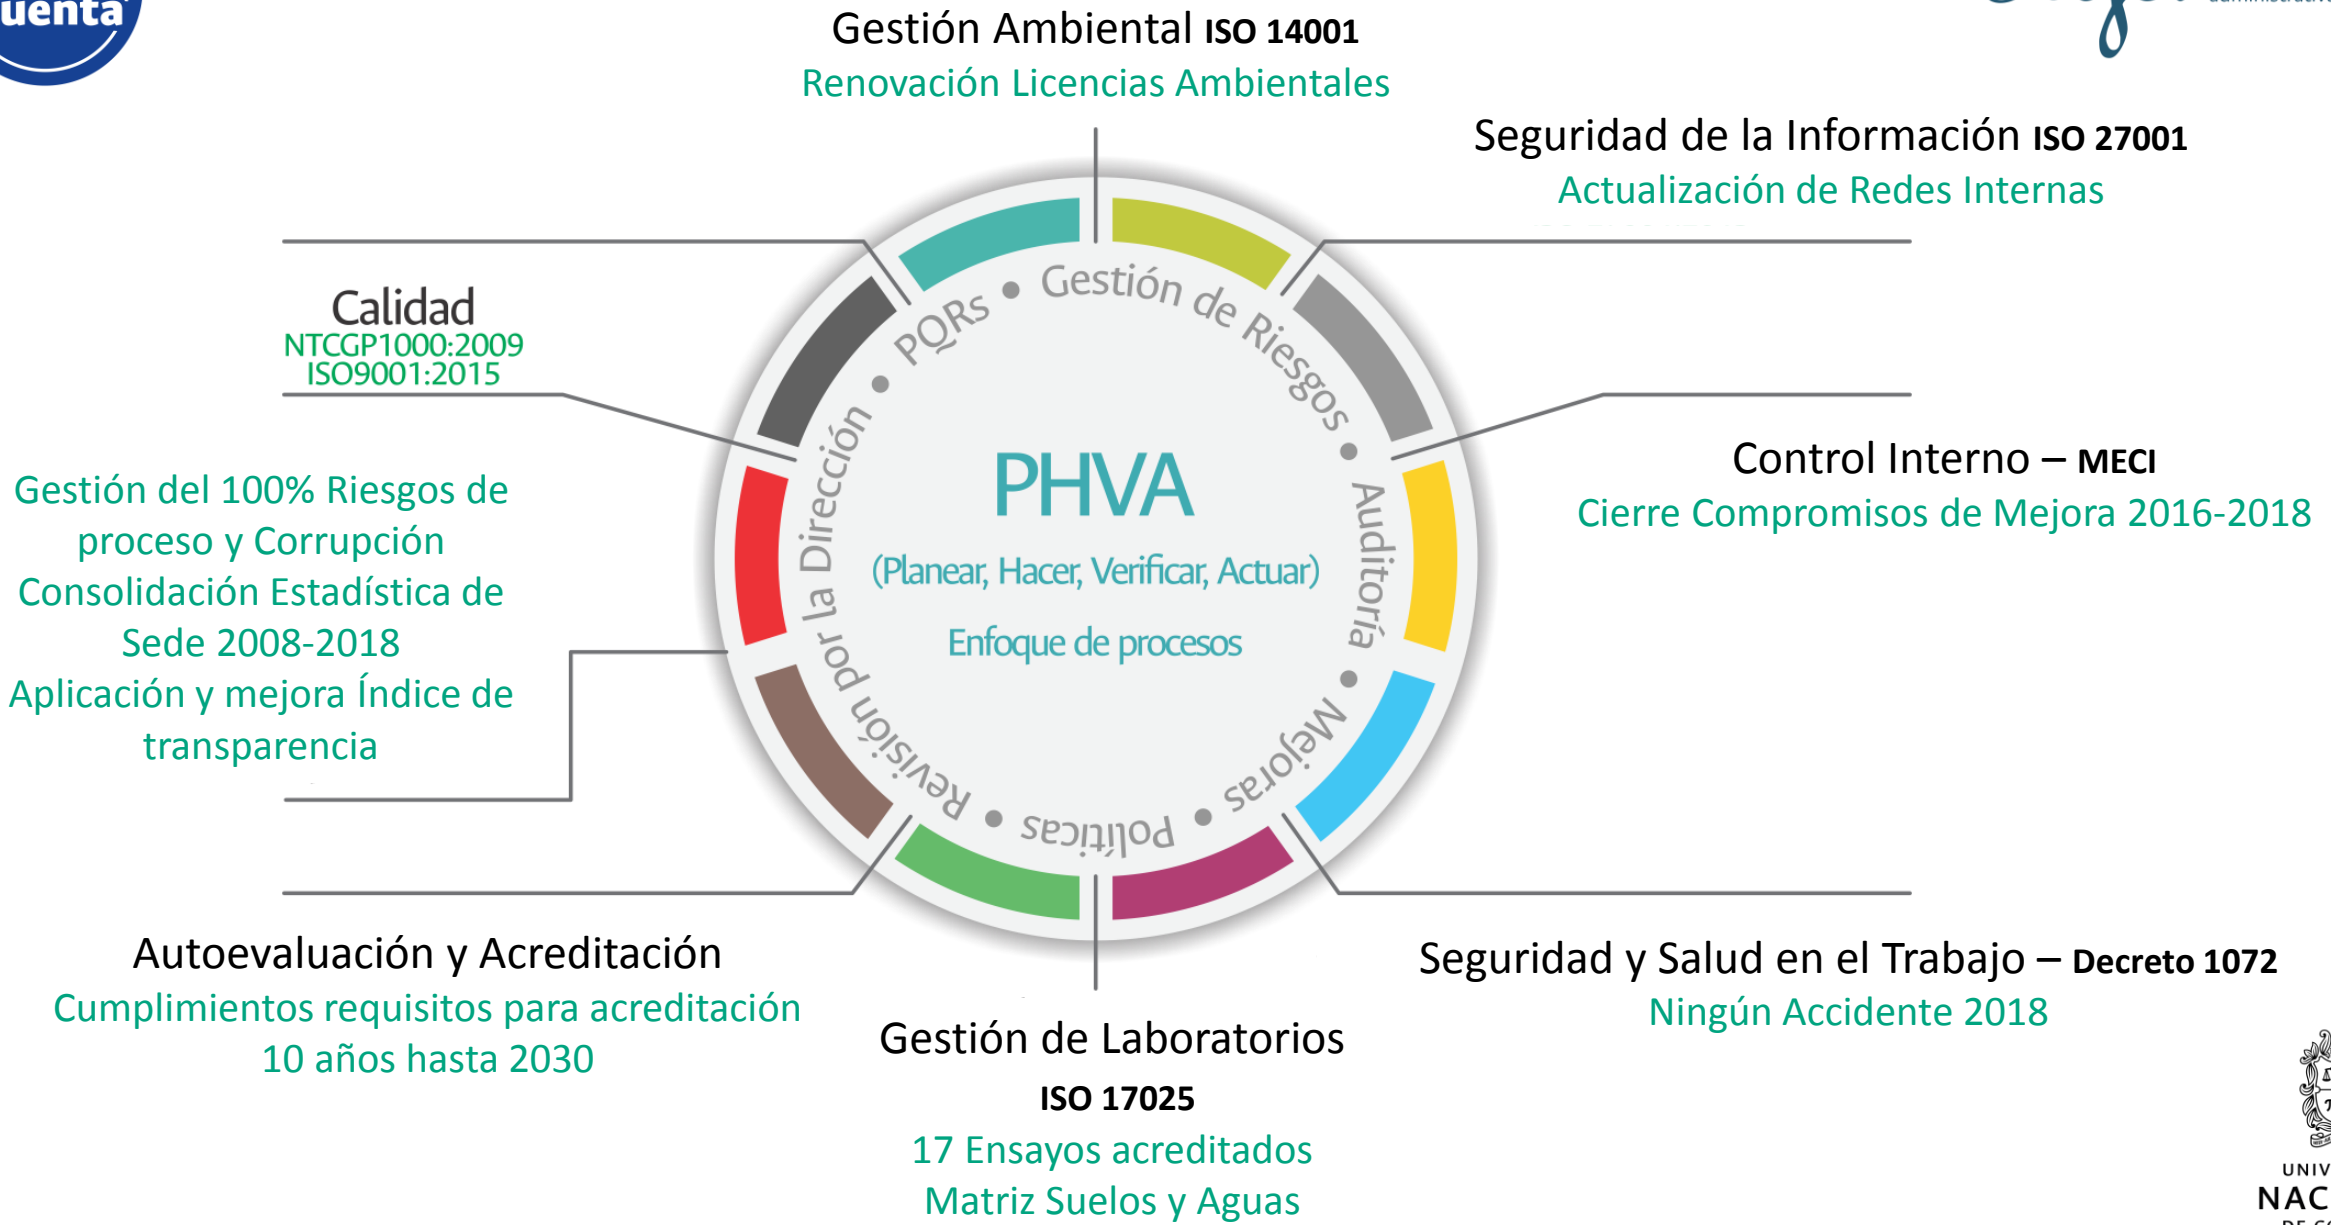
uenta

Gestión Ambiental ISO 14001
Renovación Licencias Ambientales

Seguridad de la Información ISO 27001
Actualización de Redes Internas

Calidad
NTCGP1000:2009
ISO9001:2015

Gestión del 100% Riesgos de proceso y Corrupción
Consolidación Estadística de Sede 2008-2018
Aplicación y mejora Índice de transparencia

PQRs • Gestión de Riesgos • Auditoría • Mejoras • Políticas • Revisión por la Dirección •

PHVA
(Planear, Hacer, Verificar, Actuar)
Enfoque de procesos

Control Interno – MECI
Cierre Compromisos de Mejora 2016-2018

Autoevaluación y Acreditación
Cumplimientos requisitos para acreditación 10 años hasta 2030

Gestión de Laboratorios
ISO 17025
17 Ensayos acreditados
Matriz Suelos y Aguas

Seguridad y Salud en el Trabajo – Decreto 1072
Ningún Accidente 2018

UNIV
NAC